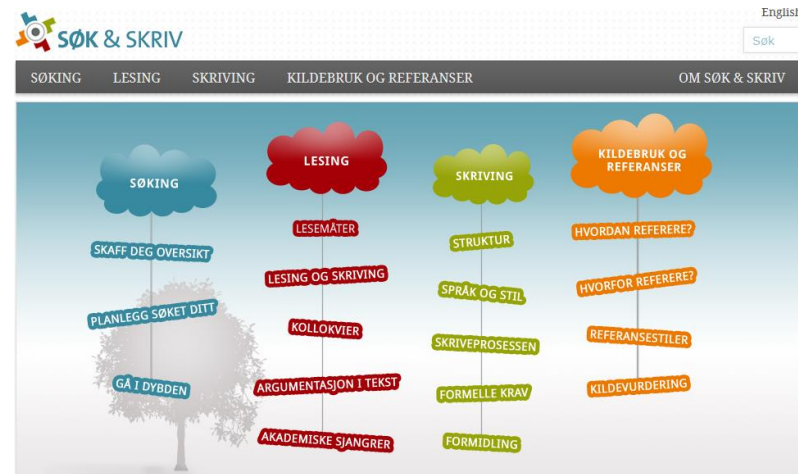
SØK & SKRIV

Englisl

Søk

SØKING LESING SKRIVING KILDEBRUK OG REFERANSER OM SØK & SKRIV

SØKING

SKAFF DEG OVERSIKT

PLANLEGG SØKET DITT

GÅ I DYBDEN

LESING

LESEMÅTER

LESING OG SKRIVING

KOLLOKVIER

ARGUMENTASJON I TEKST

AKADEMISKE SJANGRER

SKRIVING

STRUKTUR

SPRÅK OG STIL

SKRIVEPROSESSEN

FORMELLE KRAV

FORMIDLING

KILDEBRUK OG REFERANSER

HVORDAN REFERERE?

HVORFOR REFERERE?

REFERANSESTILER

KILDEVURDERING